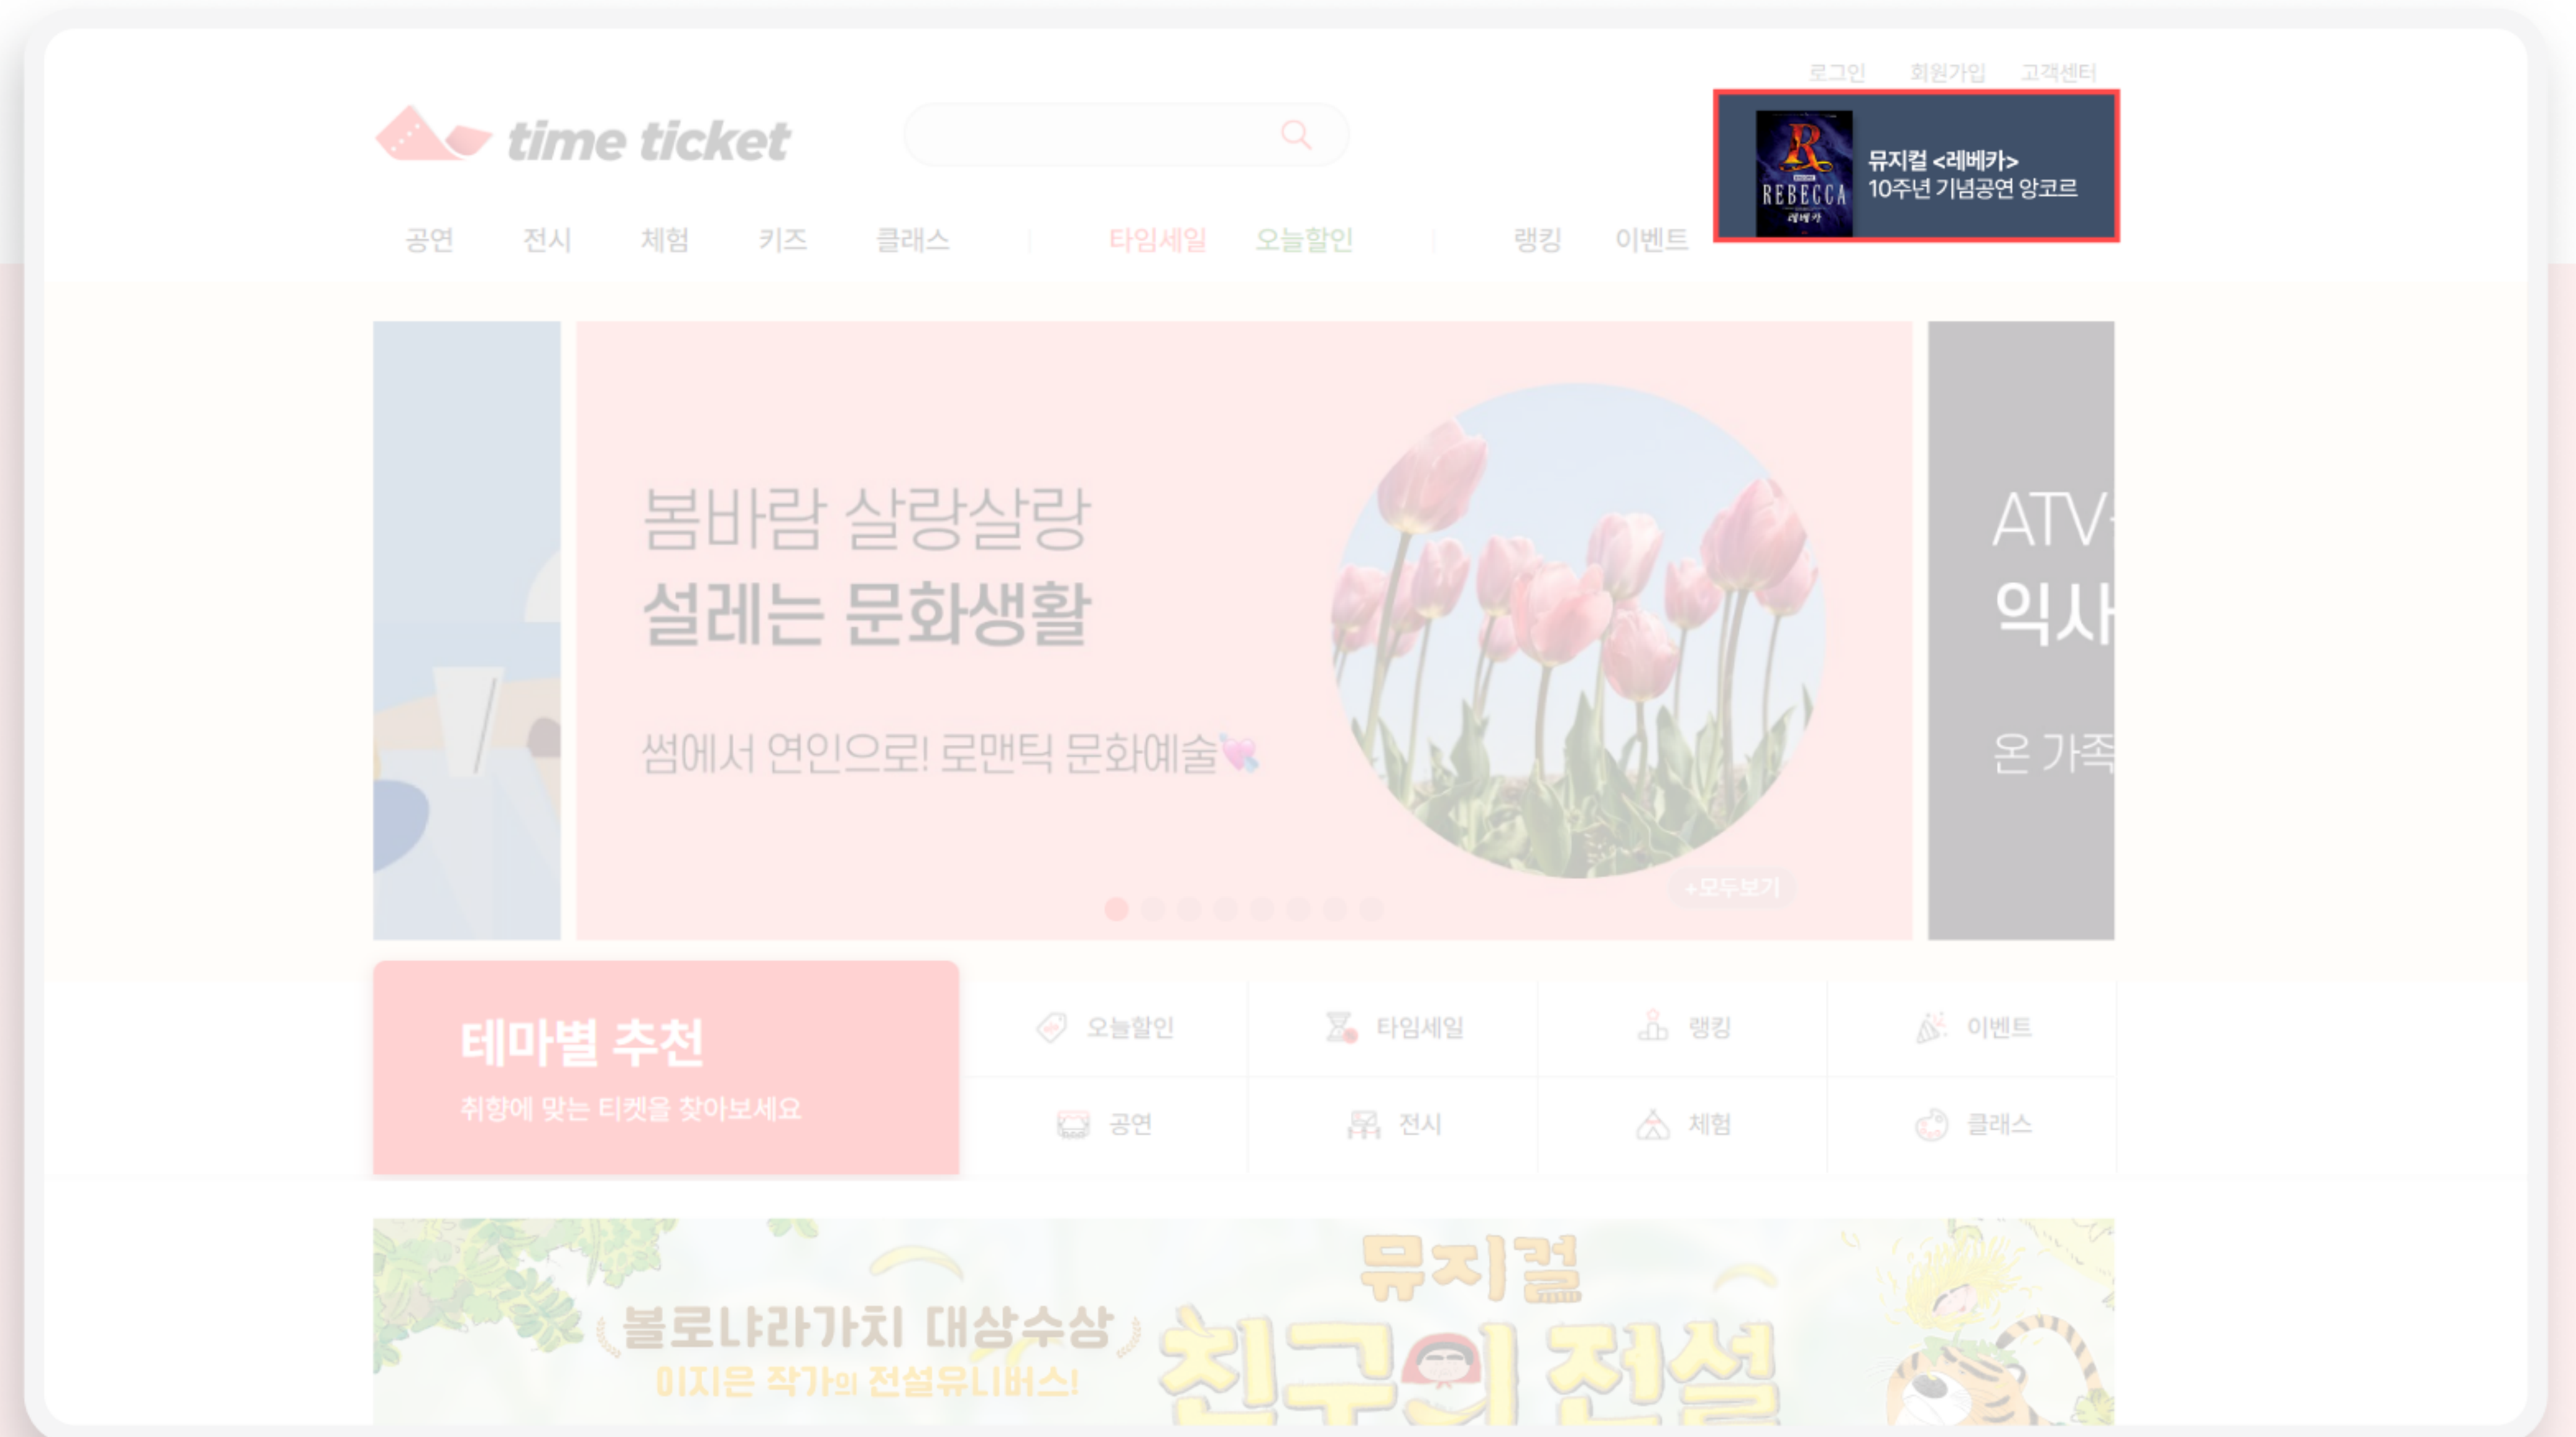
로그인 회원가입 고객센터

time ticket

R
REBECCA
레베카

뮤지컬 <레베카>
10주년 기념공연 앙코르

공연 전시 체험 키즈 클래스 타임세일 오늘할인 랭킹 이벤트

봄바람 살랑살랑
설레는 문화생활

썸에서 연인으로! 로맨틱 문화예술

+모두보기

ATV
익사
온 가족

테마별 추천
취향에 맞는 티켓을 찾아보세요

오늘할인 타임세일 랭킹 이벤트
공연 전시 체험 클래스

볼로냐라가치 대상수상
이지은 작가의 전설유니버스!
뮤지컬
친구의 전설